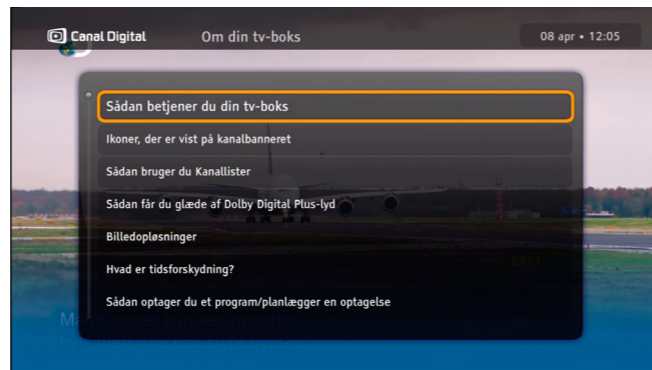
Canal Digital
Om din tv-boks
08 apr • 12:05

Sådan betjener du din tv-boks
Ikoner, der er vist på kanalbanneret
Sådan bruger du Kanallister
Sådan får du glæde af Dolby Digital Plus-lyd
Billedopløsninger
Hvad er tidsforskydning?
Sådan optager du et program/planlægger en optagelse

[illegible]